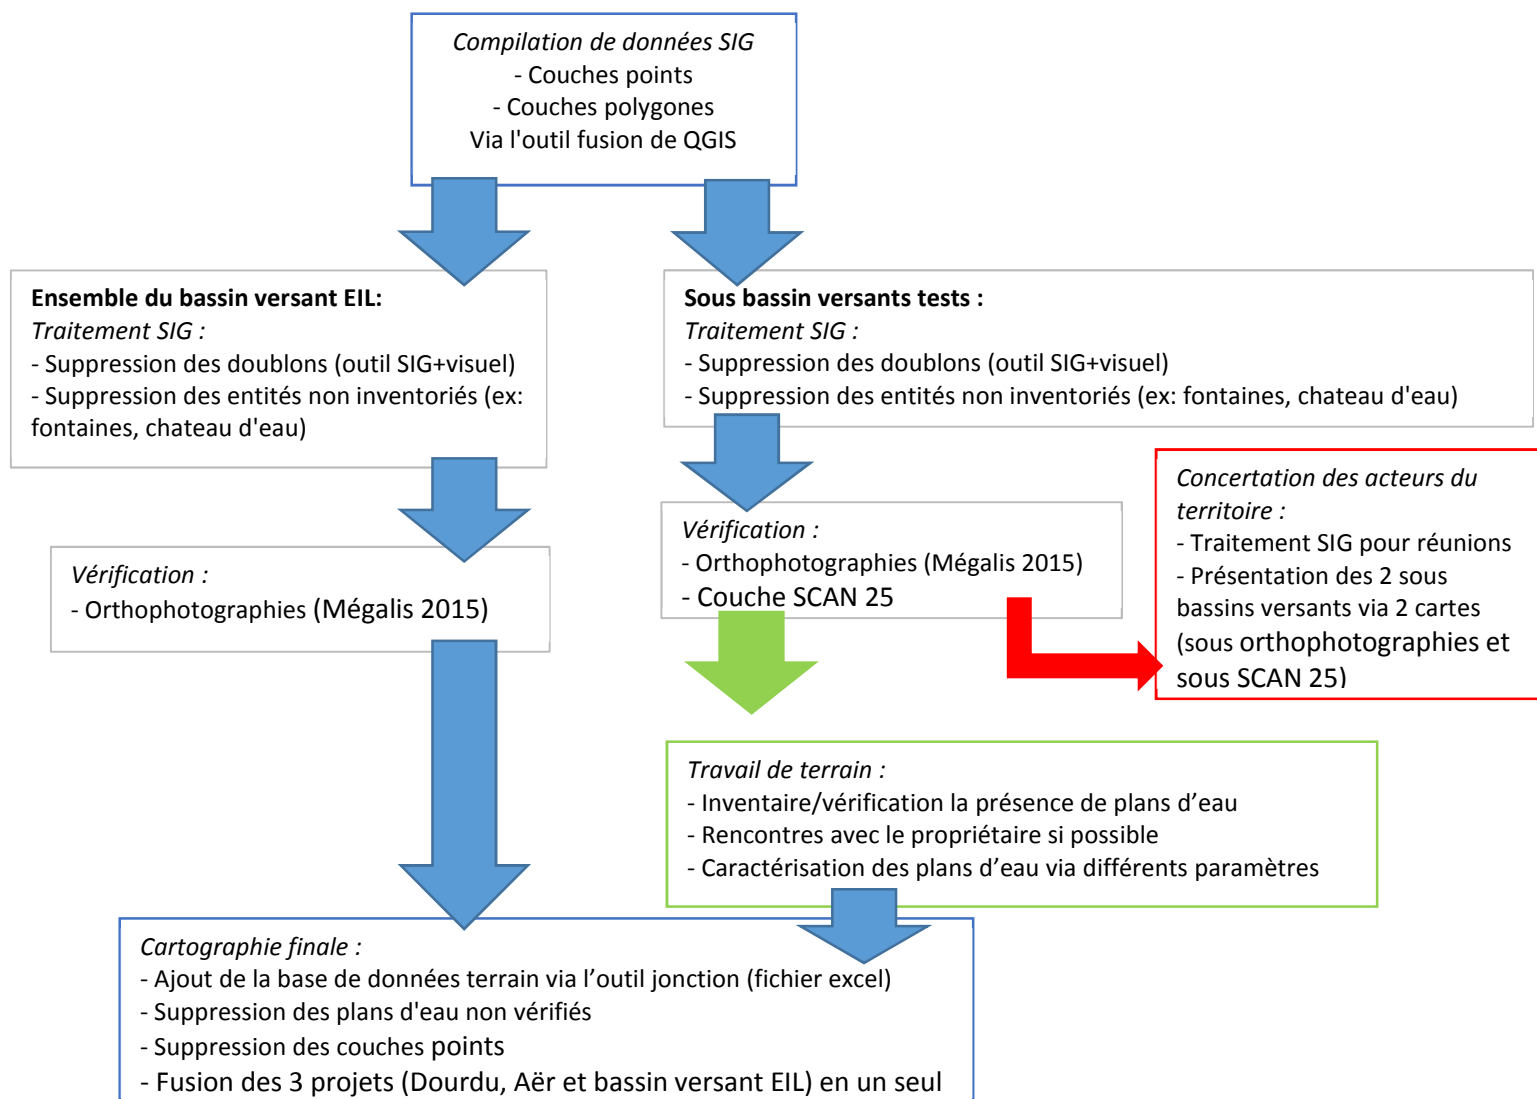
*Compilation de données SIG*
- Couches points
- Couches polygones
Via l'outil fusion de QGIS

**Ensemble du bassin versant EIL:**
*Traitement SIG :*
- Suppression des doublons (outil SIG+visuel)
- Suppression des entités non inventoriés (ex: fontaines, chateau d'eau)

**Sous bassin versants tests :**
*Traitement SIG :*
- Suppression des doublons (outil SIG+visuel)
- Suppression des entités non inventoriés (ex: fontaines, chateau d'eau)

*Vérification :*
- Orthophotographies (Mégalis 2015)

*Vérification :*
- Orthophotographies (Mégalis 2015)
- Couche SCAN 25

*Concertation des acteurs du territoire :*
- Traitement SIG pour réunions
- Présentation des 2 sous bassins versants via 2 cartes (sous orthophotographies et sous SCAN 25)

*Travail de terrain :*
- Inventaire/vérification la présence de plans d'eau
- Rencontres avec le propriétaire si possible
- Caractérisation des plans d'eau via différents paramètres

*Cartographie finale :*
- Ajout de la base de données terrain via l'outil jonction (fichier excel)
- Suppression des plans d'eau non vérifiés
- Suppression des couches points
- Fusion des 3 projets (Dourdu, Aër et bassin versant EIL) en un seul